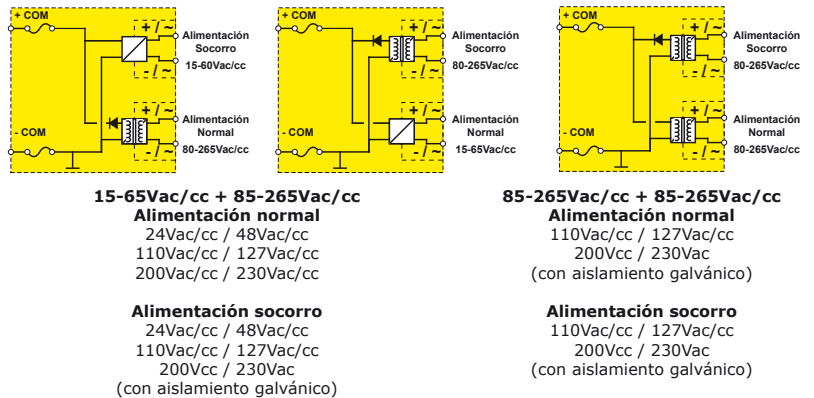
+ COM

+ / ~

Alimentación Socorro 15-60Vac/cc

- / ~

+ / ~

Alimentación Normal 80-265Vac/cc

- COM

- / ~

+ COM

+ / ~

Alimentación Socorro 80-265Vac/cc

- / ~

+ / ~

Alimentación Normal 15-65Vac/cc

- COM

- / ~

+ COM

+ / ~

Alimentación Socorro 80-265Vac/cc

- / ~

+ / ~

Alimentación Normal 80-265Vac/cc

- COM

- / ~

**15-65Vac/cc + 85-265Vac/cc**
**Alimentación normal**
24Vac/cc / 48Vac/cc
110Vac/cc / 127Vac/cc
200Vac/cc / 230Vac/cc

**Alimentación socorro**
24Vac/cc / 48Vac/cc
110Vac/cc / 127Vac/cc
200Vcc / 230Vac
(con aislamiento galvánico)

**85-265Vac/cc + 85-265Vac/cc**
**Alimentación normal**
110Vac/cc / 127Vac/cc
200Vcc / 230Vac
(con aislamiento galvánico)

**Alimentación socorro**
110Vac/cc / 127Vac/cc
200Vcc / 230Vac
(con aislamiento galvánico)